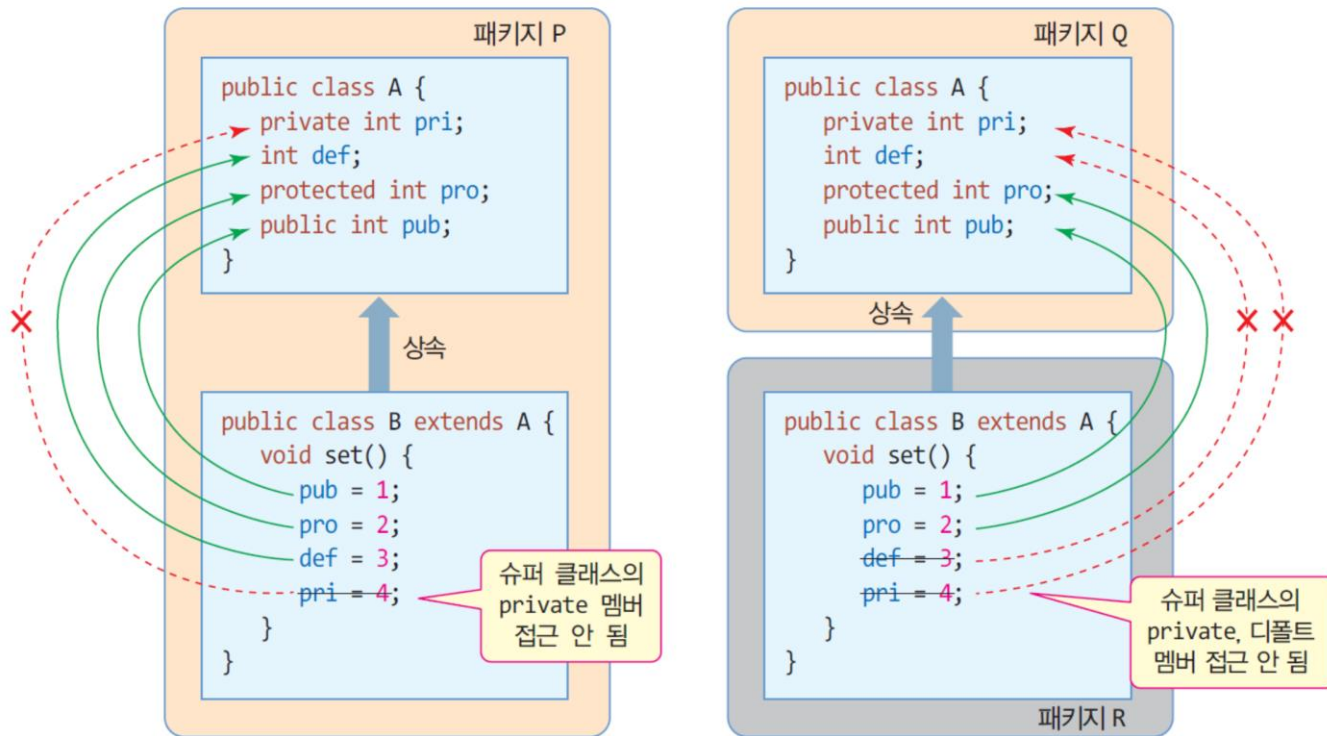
패키지 P

public class A {
private int pri;
int def;
protected int pro;
public int pub;
}

상속

public class B extends A {
void set() {
pub = 1;
pro = 2;
def = 3;
pri = 4;
}
}

슈퍼 클래스의 private 멤버 접근 안 됨

패키지 Q

public class A {
private int pri;
int def;
protected int pro;
public int pub;
}

상속

public class B extends A {
void set() {
pub = 1;
pro = 2;
def = 3;
pri = 4;
}
}

슈퍼 클래스의 private, 디폴트 멤버 접근 안 됨

패키지 R